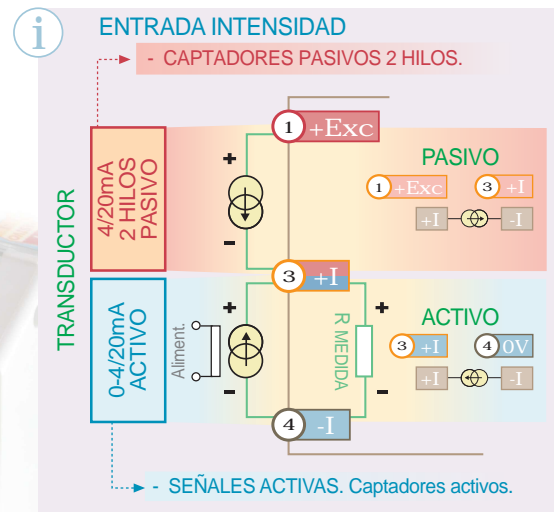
i

ENTRADA INTENSIDAD

- CAPTADORES PASIVOS 2 HILOS.

TRANSDUCTOR

4/20mA 2 HILOS PASIVO

0-4/20mA ACTIVO

Aliment.

1 +Exc

3 +I

4 -I

R MEDIDA

PASIVO

1 +Exc 3 +I

+I -I

ACTIVO

3 +I 4 0V

+I -I

- SEÑALES ACTIVAS. Captadores activos.